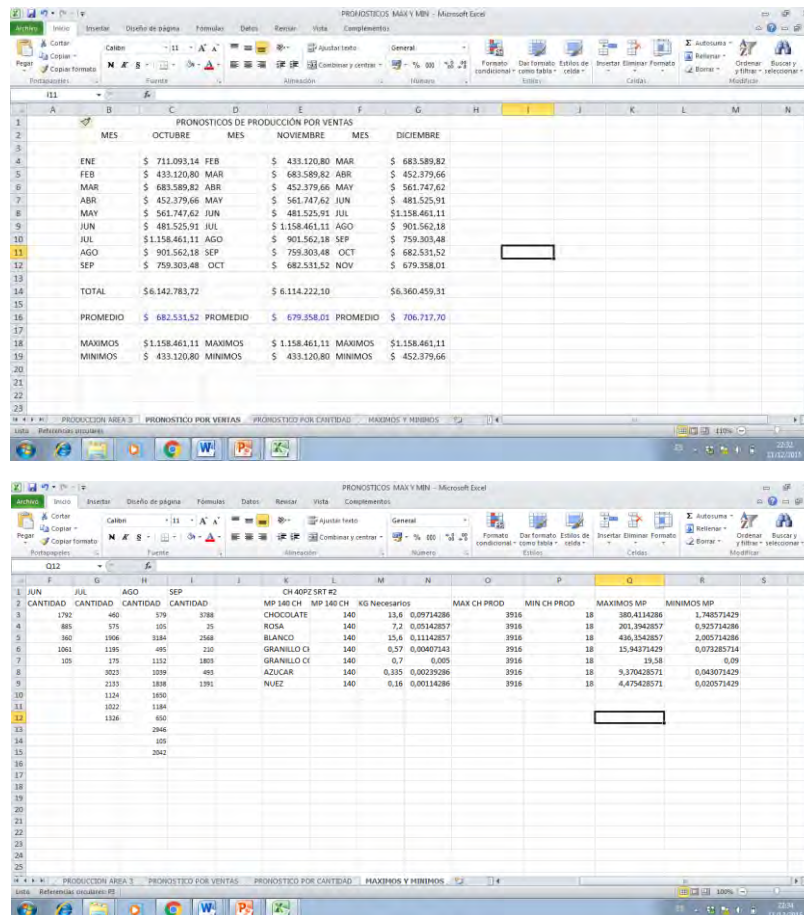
PRONOSTICOS MAX Y MIN - Microsoft Excel

Archivo Inicio Insertar Diseño de página Fórmulas Datos Revisar Vista Complementos

Cortar Copiar Copiar formato Pegar Portapapeles Calibri 11 Fuente Ajustar texto Combinar y centrar Alineación General Número Formato condicional Dar formato como tabla Estilos de celda Estilos Insertar Eliminar Formato Celdas Autosuma Rellenar Borrar Ordenar y filtrar Buscar y seleccionar Modificar

I11 $f_x$

| | A | B | C | D | E | F | G | H | I | J | K | L | M | N |
|---|---|---|---|---|---|---|---|---|---|---|---|---|---|---|
| 1 | | | PRONOSTICOS DE PRODUCCIÓN POR VENTAS | | | | | | | | | | | |
| 2 | | MES | OCTUBRE | MES | NOVIEMBRE | MES | DICIEMBRE | | | | | | | |
| 3 | | | | | | | | | | | | | | |
| 4 | | ENE | \$ 711.093,14 | FEB | \$ 433.120,80 | MAR | \$ 683.589,82 | | | | | | | |
| 5 | | FEB | \$ 433.120,80 | MAR | \$ 683.589,82 | ABR | \$ 452.379,66 | | | | | | | |
| 6 | | MAR | \$ 683.589,82 | ABR | \$ 452.379,66 | MAY | \$ 561.747,62 | | | | | | | |
| 7 | | ABR | \$ 452.379,66 | MAY | \$ 561.747,62 | JUN | \$ 481.525,91 | | | | | | | |
| 8 | | MAY | \$ 561.747,62 | JUN | \$ 481.525,91 | JUL | \$1.158.461,11 | | | | | | | |
| 9 | | JUN | \$ 481.525,91 | JUL | \$ 1.158.461,11 | AGO | \$ 901.562,18 | | | | | | | |
| 10 | | JUL | \$1.158.461,11 | AGO | \$ 901.562,18 | SEP | \$ 759.303,48 | | | | | | | |
| 11 | | AGO | \$ 901.562,18 | SEP | \$ 759.303,48 | OCT | \$ 682.531,52 | | | | | | | |
| 12 | | SEP | \$ 759.303,48 | OCT | \$ 682.531,52 | NOV | \$ 679.358,01 | | | | | | | |
| 13 | | | | | | | | | | | | | | |
| 14 | | TOTAL | \$6.142.783,72 | | \$ 6.114.222,10 | | \$6.360.459,31 | | | | | | | |
| 15 | | | | | | | | | | | | | | |
| 16 | | PROMEDIO | \$ 682.531,52 | PROMEDIO | \$ 679.358,01 | PROMEDIO | \$ 706.717,70 | | | | | | | |
| 17 | | | | | | | | | | | | | | |
| 18 | | MAXIMOS | \$1.158.461,11 | MAXIMOS | \$ 1.158.461,11 | MAXIMOS | \$1.158.461,11 | | | | | | | |
| 19 | | MINIMOS | \$ 433.120,80 | MINIMOS | \$ 433.120,80 | MINIMOS | \$ 452.379,66 | | | | | | | |

PRODUCCION AREA 3 | PRONOSTICO POR VENTAS | PRONOSTICO POR CANTIDAD | MAXIMOS Y MINIMOS
Listo Referencias circulares
110%
22:32 13/12/2015

PRONOSTICOS MAX Y MIN - Microsoft Excel

Archivo Inicio Insertar Diseño de página Fórmulas Datos Revisar Vista Complementos

Q12 $f_x$

| | F | G | H | I | J | K | L | M | N | O | P | Q | R | S |
|---|---|---|---|---|---|---|---|---|---|---|---|---|---|---|
| 1 | JUN | JUL | AGO | SEP | | CH 40PZ SRT #2 | | | | | | | | |
| 2 | CANTIDAD | CANTIDAD | CANTIDAD | CANTIDAD | | MP 140 CH | MP 140 CH | KG Necesarios | | MAX CH PROD | MIN CH PROD | MAXIMOS MP | MINIMOS MP | |
| 3 | 1792 | 460 | 579 | 3788 | | CHOCOLATE | 140 | 13,6 | 0,09714286 | 3916 | 18 | 380,4114286 | 1,748571429 | |
| 4 | 885 | 575 | 105 | 25 | | ROSA | 140 | 7,2 | 0,05142857 | 3916 | 18 | 201,3942857 | 0,925714286 | |
| 5 | 360 | 1906 | 3184 | 2568 | | BLANCO | 140 | 15,6 | 0,11142857 | 3916 | 18 | 436,3542857 | 2,005714286 | |
| 6 | 1061 | 1195 | 495 | 210 | | GRANILLO CI | 140 | 0,57 | 0,00407143 | 3916 | 18 | 15,94371429 | 0,073285714 | |
| 7 | 105 | 175 | 1152 | 1803 | | GRANILLO CI | 140 | 0,7 | 0,005 | 3916 | 18 | 19,58 | 0,09 | |
| 8 | | 3023 | 1039 | 493 | | AZUCAR | 140 | 0,335 | 0,00239286 | 3916 | 18 | 9,370428571 | 0,043071429 | |
| 9 | | 2133 | 1838 | 1391 | | NUEZ | 140 | 0,16 | 0,00114286 | 3916 | 18 | 4,475428571 | 0,020571429 | |
| 10 | | 1124 | 1650 | | | | | | | | | | | |
| 11 | | 1022 | 1184 | | | | | | | | | | | |
| 12 | | 1326 | 650 | | | | | | | | | | | |
| 13 | | | 2946 | | | | | | | | | | | |
| 14 | | | 105 | | | | | | | | | | | |
| 15 | | | 2042 | | | | | | | | | | | |

PRODUCCION AREA 3 | PRONOSTICO POR VENTAS | PRONOSTICO POR CANTIDAD | MAXIMOS Y MINIMOS
Listo Referencias circulares: R3
100%
22:34